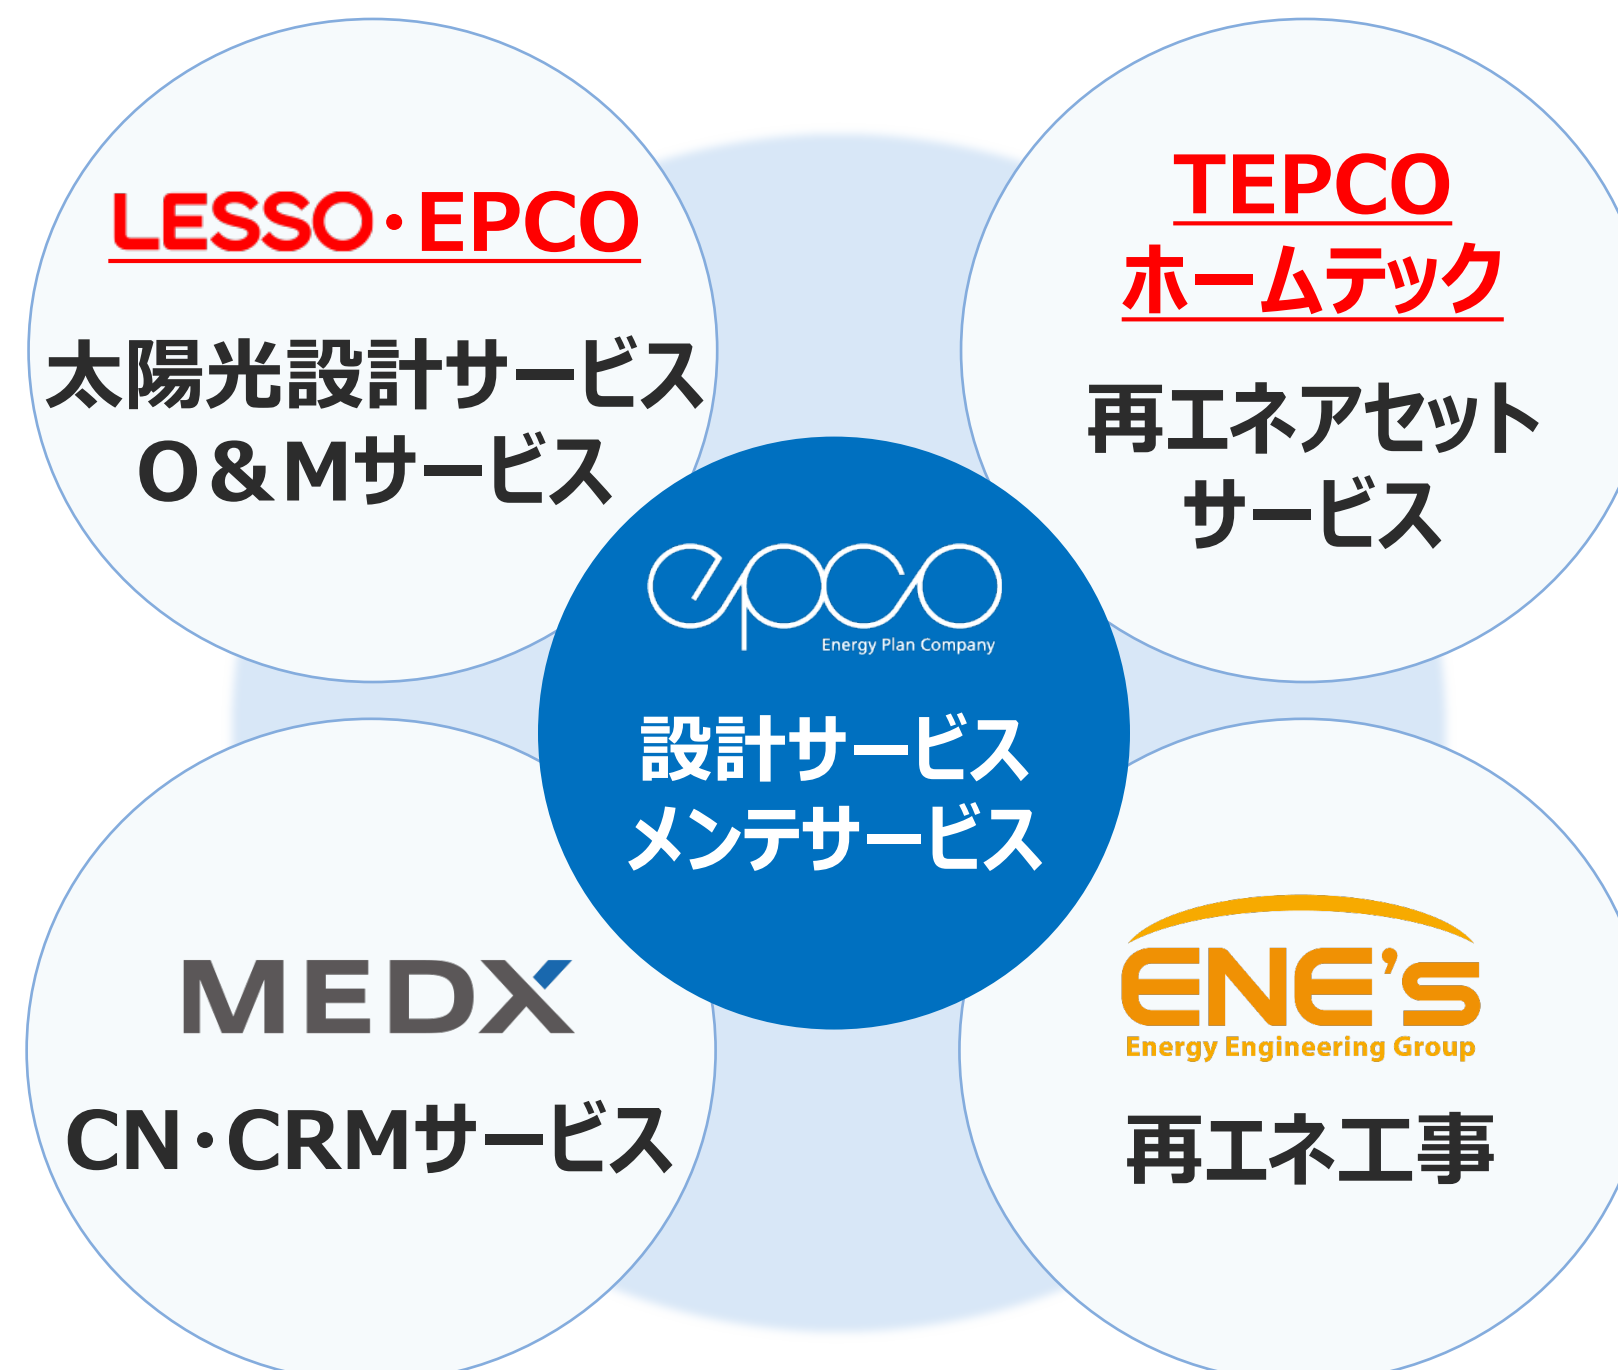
LESSO・EPCO

太陽光設計サービス
O＆Mサービス

TEPCO
ホームテック

再エネアセット
サービス

epco
Energy Plan Company

設計サービス
メンテサービス

MEDX

CN・CRMサービス

ENE's
Energy Engineering Group

再エネ工事